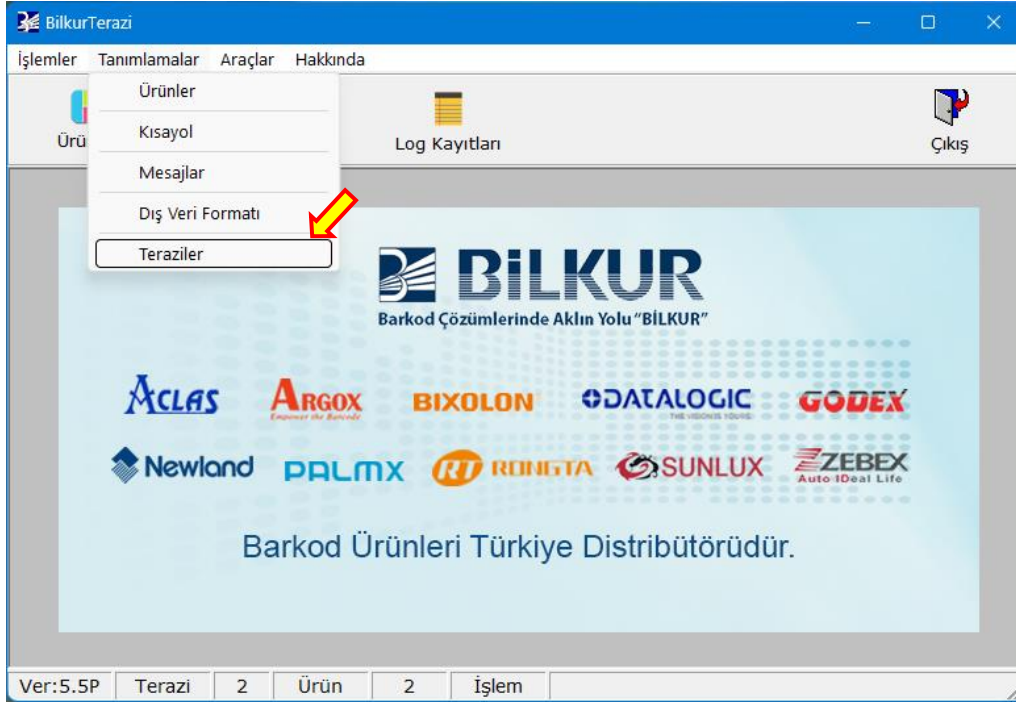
BilkurTerazi

İşlemler Tanımlamalar Araçlar Hakkında

Ürünler
Kısayol
Mesajlar
Dış Veri Formatı
Teraziler

Ürü

Log Kayıtları

Çıkış

BİLKUR
Barkod Çözümlerinde Aklın Yolu "BİLKUR"

ACLAS ARGOX Empower the Barcode BIXOLON DATALOGIC THE VISION IS YOURS GODEX
Newland PALMX RONGTA SUNLUX ZEBEX Auto IDeal Life

Barkod Ürünleri Türkiye Distribütörüdür.

| Ver:5.5P | Terazi | 2 | Ürün | 2 | İşlem |